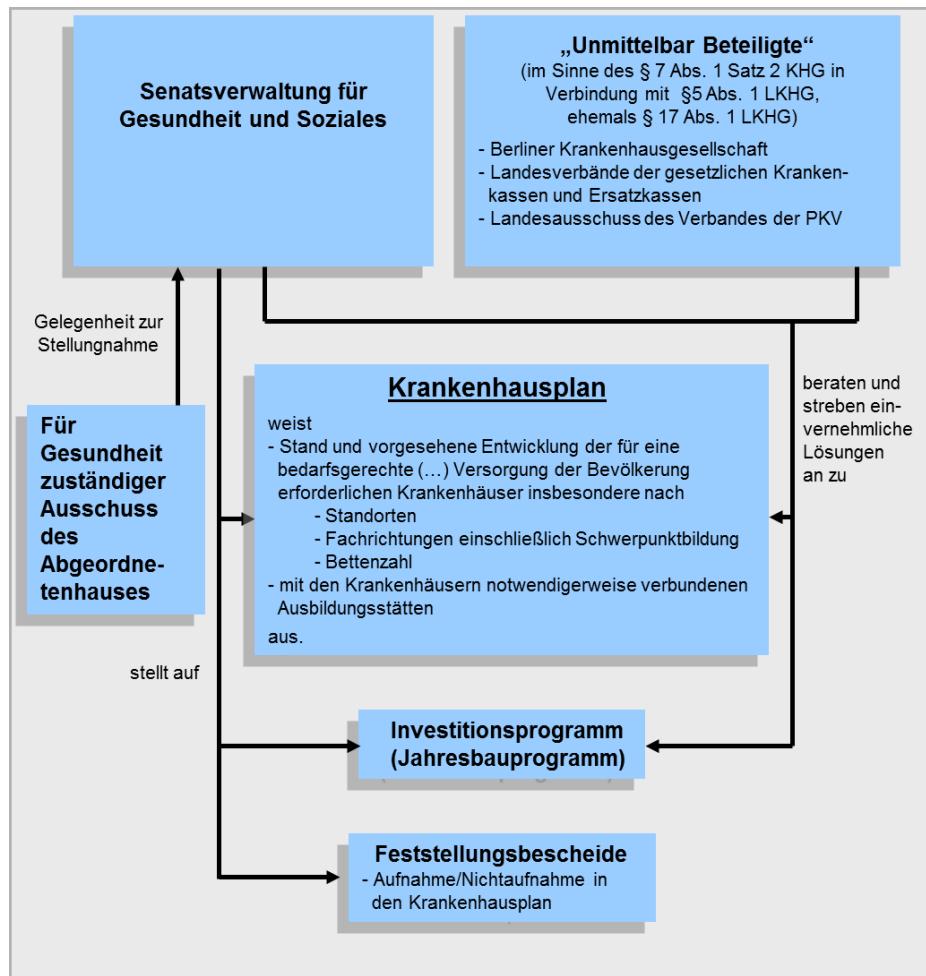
Senatsverwaltung für Gesundheit und Soziales

„Unmittelbar Beteiligte“
(im Sinne des § 7 Abs. 1 Satz 2 KHG in Verbindung mit §5 Abs. 1 LKHG, ehemals § 17 Abs. 1 LKHG)

- Berliner Krankenhausgesellschaft
- Landesverbände der gesetzlichen Krankenkassen und Ersatzkassen
- Landesausschuss des Verbandes der PKV

Gelegenheit zur Stellungnahme

Für Gesundheit zuständiger Ausschuss des Abgeordnetenhauses

Krankenhausplan

weist
- Stand und vorgesehene Entwicklung der für eine bedarfsgerechte (…) Versorgung der Bevölkerung erforderlichen Krankenhäuser insbesondere nach
- Standorten
- Fachrichtungen einschließlich Schwerpunktbildung
- Bettenzahl
- mit den Krankenhäusern notwendigerweise verbundenen Ausbildungsstätten
aus.

beraten und streben einvernehmliche Lösungen an zu

stellt auf

Investitionsprogramm (Jahresbauprogramm)

Feststellungsbescheide
- Aufnahme/Nichtaufnahme in den Krankenhausplan